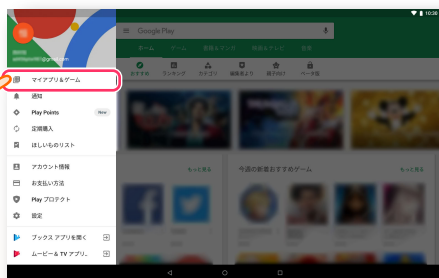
10:36

@gmail.com

マイアプリ＆ゲーム
通知
Play Points New
定期購入
ほしいものリスト
アカウント情報
お支払い方法
Play プロテクト
設定
ブックス アプリを開く
ムービー＆TV アプリ...

Google Play
ホーム ゲーム 映画＆テレビ 書籍＆アプリ
おすすめ ランキング カテゴリ 編集者より 親子向け ペーダ別
もっと見る
今週の新着おすすめゲーム
もっと見る